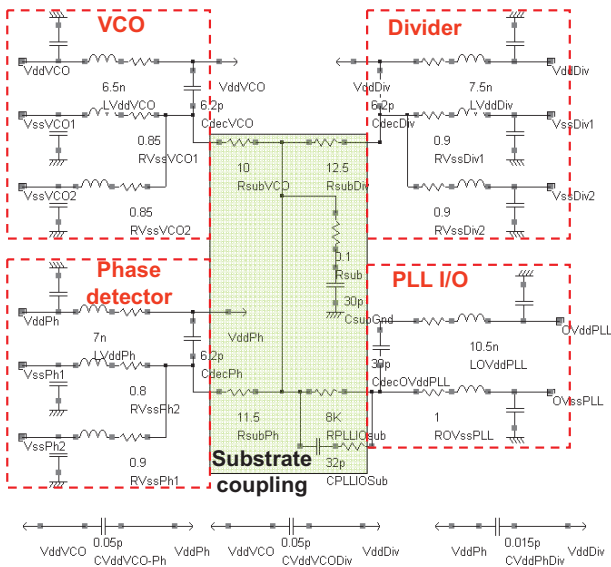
VCO

VddVCO

6.5n

LVddVCO

VddVCO

6.2p

CdecVCO

VssVCO1

0.85

RVssVCO1

VssVCO2

0.85

RVssVCO2

Divider

VddDiv

VddDiv

6.2p

CdecDiv

7.5n

LVddDiv

VssDiv1

0.9

RVssDiv1

VssDiv2

0.9

RVssDiv2

10

RsubVCO

12.5

RsubDiv

0.1

Rsub

30p

CsubGnd

Phase detector

VddPh

7n

LVddPh

VddPh

6.2p

CdecPh

VssPh1

0.8

RVssPh2

VssPh2

0.9

RVssPh1

11.5

RsubPh

8K

RPLLIOsub

32p

CPLLIOSub

Substrate coupling

PLL I/O

OVddPLL

30p

CdecOVddPLL

10.5n

LOVddPLL

OVssPLL

1

ROVssPLL

VddVCO

0.05p

CVddVCO-Ph

VddPh

VddVCO

0.05p

CVddVCODiv

VddDiv

VddPh

0.015p

CVddPhDiv

VddDiv